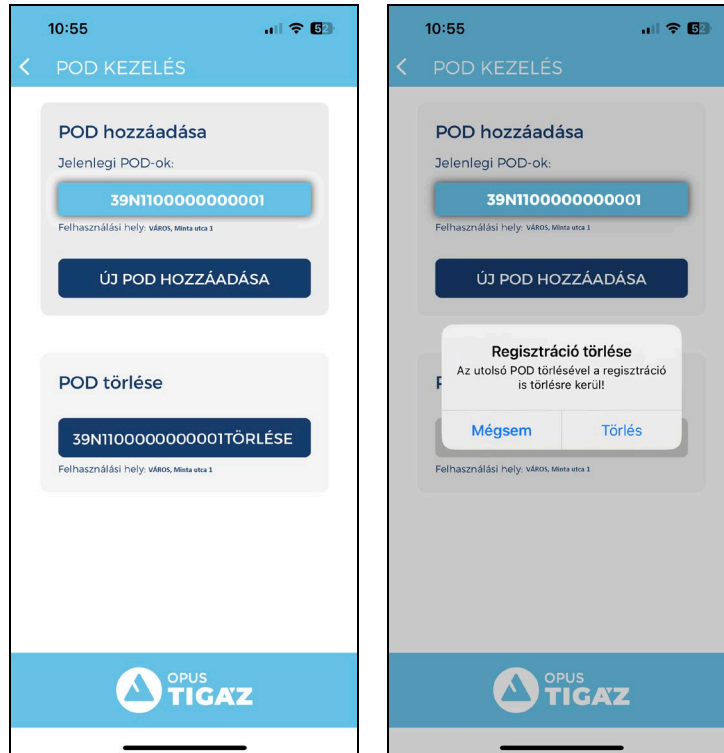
10:55

POD KEZELÉS

POD hozzáadása

Jelenlegi POD-ok:

39N1100000000001

Felhasználási hely: VÁROS, Minta utca 1

ÚJ POD HOZZÁADÁSA

POD törlése

39N1100000000001TÖRLÉSE

Felhasználási hely: VÁROS, Minta utca 1

OPUS TIGÁZ

10:55

POD KEZELÉS

POD hozzáadása

Jelenlegi POD-ok:

39N1100000000001

Felhasználási hely: VÁROS, Minta utca 1

ÚJ POD HOZZÁADÁSA

Regisztráció törlése

Az utolsó POD törlésével a regisztráció is törlésre kerül!

Mégsem

Törlés

P

Felhasználási hely: VÁROS, Minta utca 1

OPUS TIGÁZ